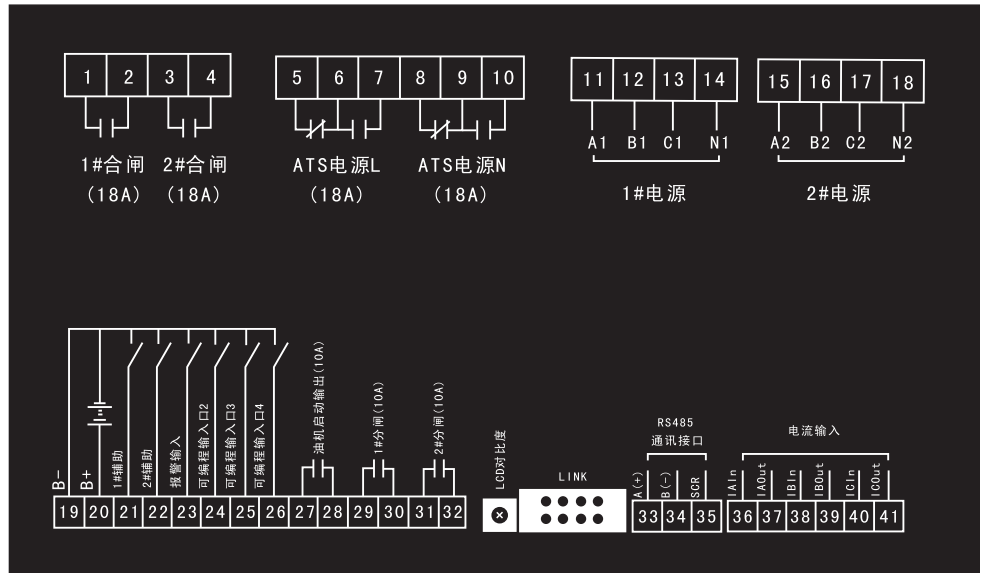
1 2 3 4

1#合闸 (18A)

2#合闸 (18A)

5 6 7 8 9 10

ATS电源L (18A)

ATS电源N (18A)

11 12 13 14

A1 B1 C1 N1

1#电源

15 16 17 18

A2 B2 C2 N2

2#电源

B- B+ 1#辅助 2#辅助 报警输入 可编程输入口2 可编程输入口3 可编程输入口4 油机启动输出(10A) 1#分闸(10A) 2#分闸(10A)

19 20 21 22 23 24 25 26 27 28 29 30 31 32

LCD对比度

LINK

RS485 通讯接口

A(+) B(-) SCR

33 34 35

电流输入

IAIn IAOut IBIn IBOut ICIn ICOut

36 37 38 39 40 41